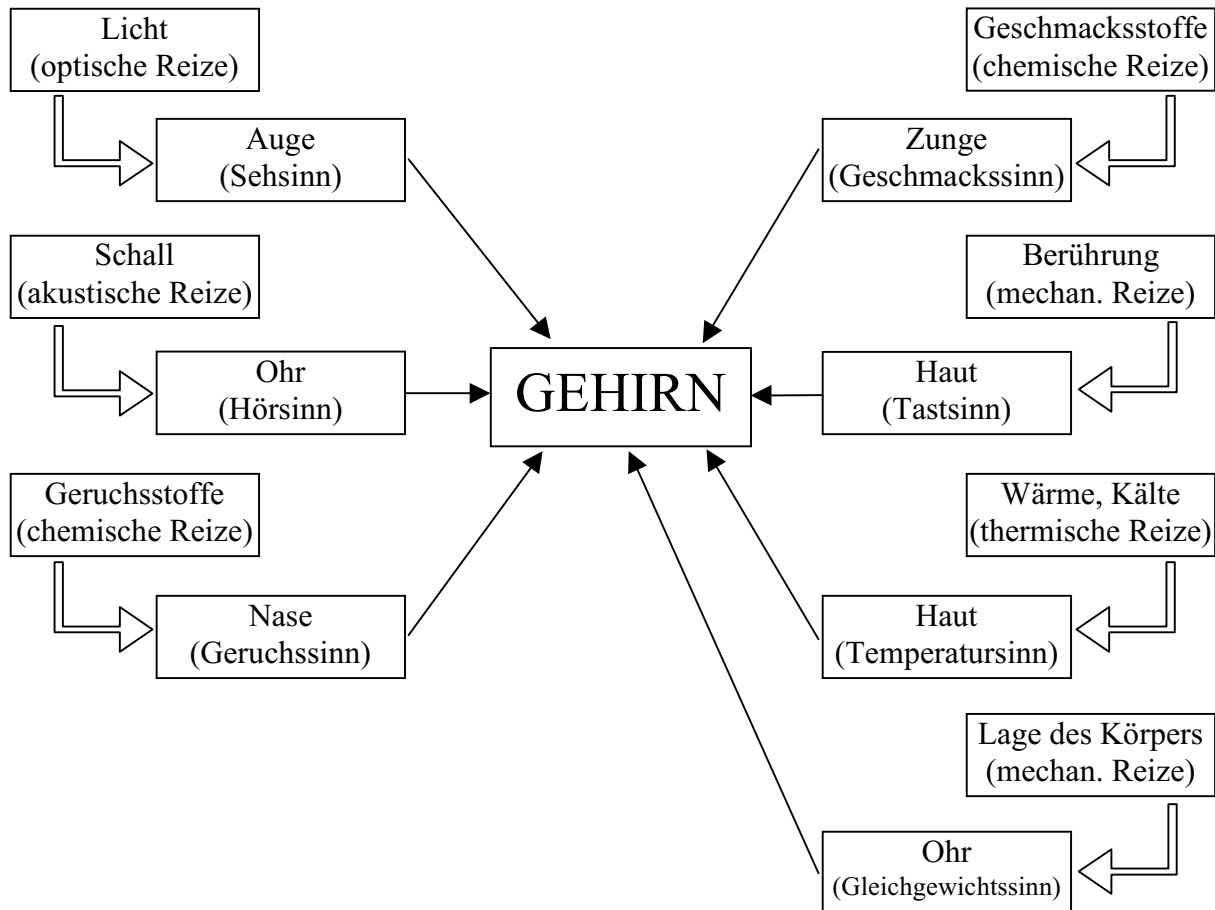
Licht
(optische Reize)

Auge
(Sehsinn)

Schall
(akustische Reize)

Ohr
(Hörsinn)

Geruchsstoffe
(chemische Reize)

Nase
(Geruchssinn)

GEHIRN

Geschmacksstoffe
(chemische Reize)

Zunge
(Geschmackssinn)

Berührung
(mechan. Reize)

Haut
(Tastsinn)

Wärme, Kälte
(thermische Reize)

Haut
(Temperatursinn)

Lage des Körpers
(mechan. Reize)

Ohr
(Gleichgewichtssinn)